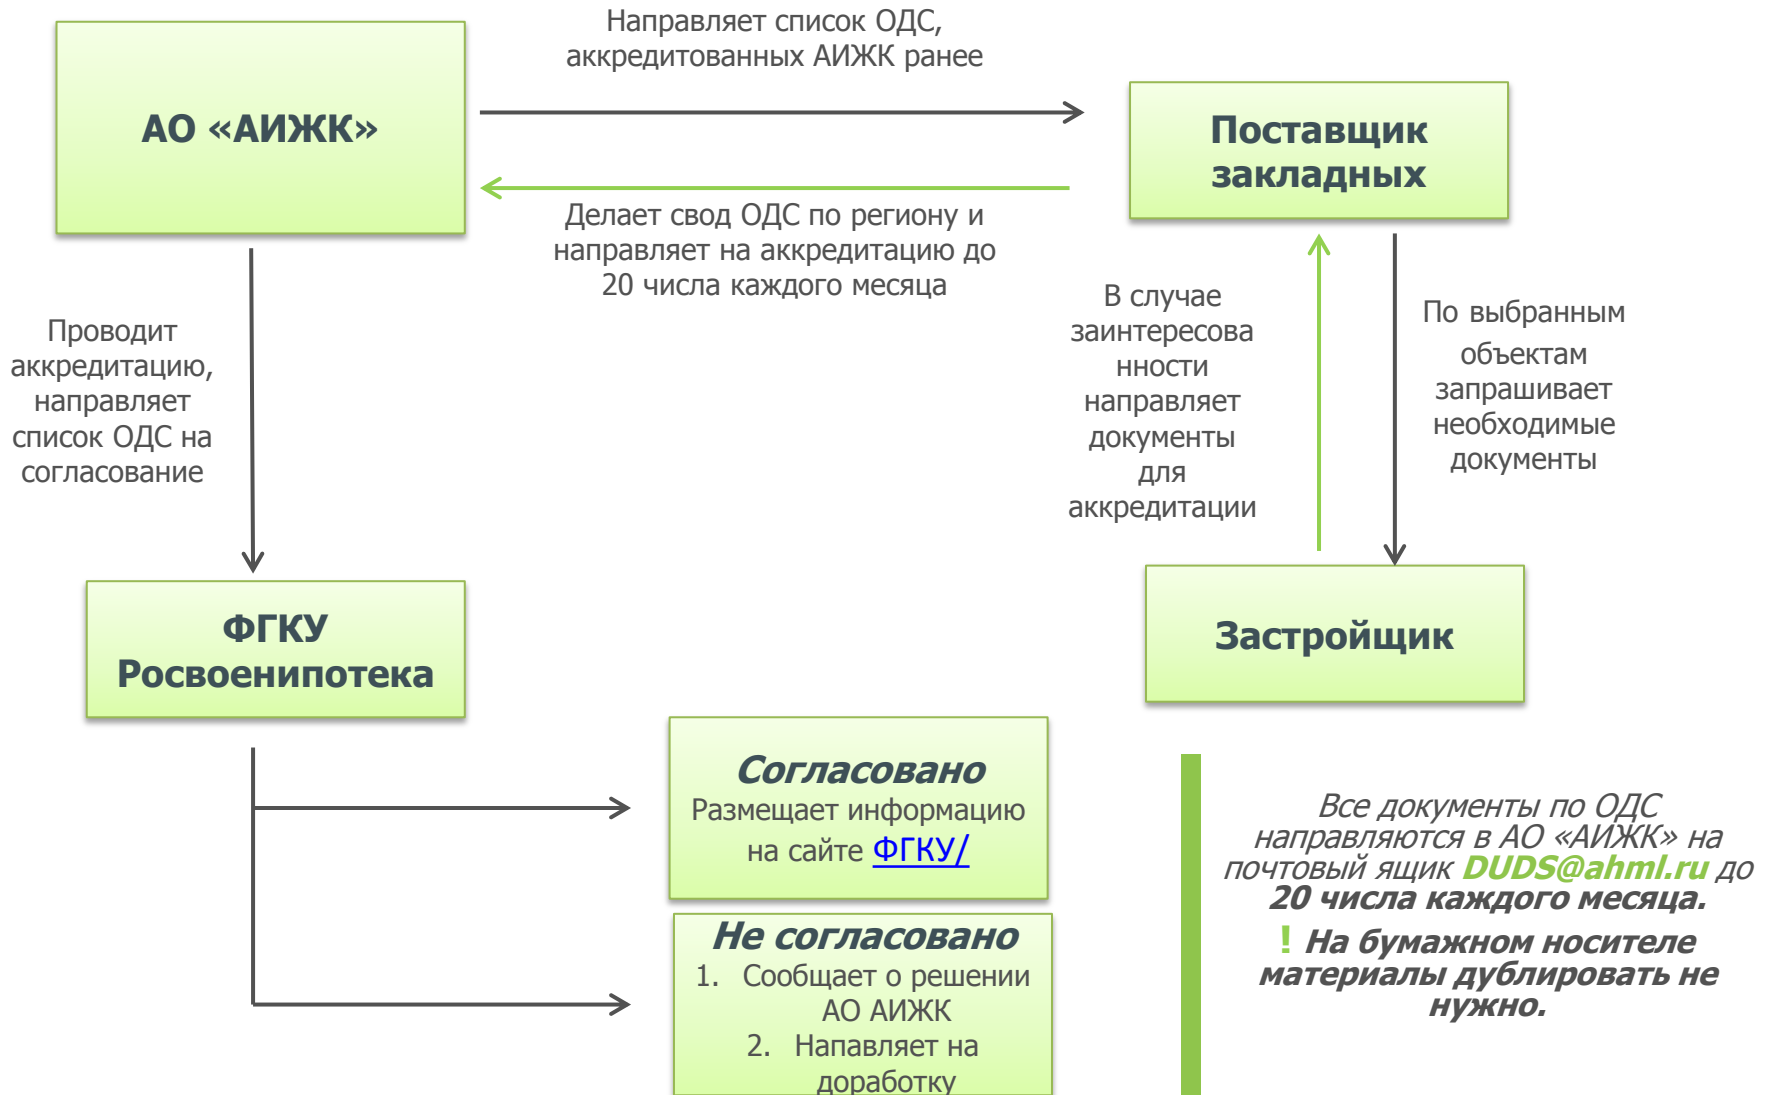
АО «АИЖК»

Направляет список ОДС, аккредитованных АИЖК ранее

Поставщик закладных

Делает свод ОДС по региону и направляет на аккредитацию до 20 числа каждого месяца

Проводит аккредитацию, направляет список ОДС на согласование

В случае заинтересованности направляет документы для аккредитации

По выбранным объектам запрашивает необходимые документы

ФГКУ Росвоенипотека

Застройщик

*Согласовано*
Размещает информацию на сайте ФГКУ/

*Не согласовано*
1. Сообщает о решении АО АИЖК
2. Напавляет на доработку

*Все документы по ОДС направляются в АО «АИЖК» на почтовый ящик **DUDS@ahml.ru** до **20 числа каждого месяца.***

**! *На бумажном носителе материалы дублировать не нужно.***